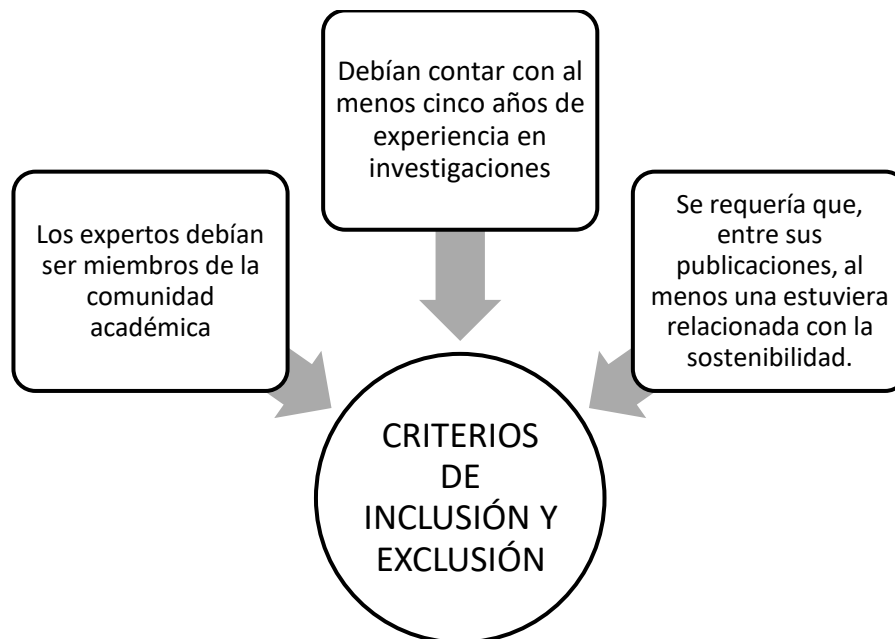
Debían contar con al menos cinco años de experiencia en investigaciones

Los expertos debían ser miembros de la comunidad académica

Se requería que, entre sus publicaciones, al menos una estuviera relacionada con la sostenibilidad.

CRITERIOS DE INCLUSIÓN Y EXCLUSIÓN